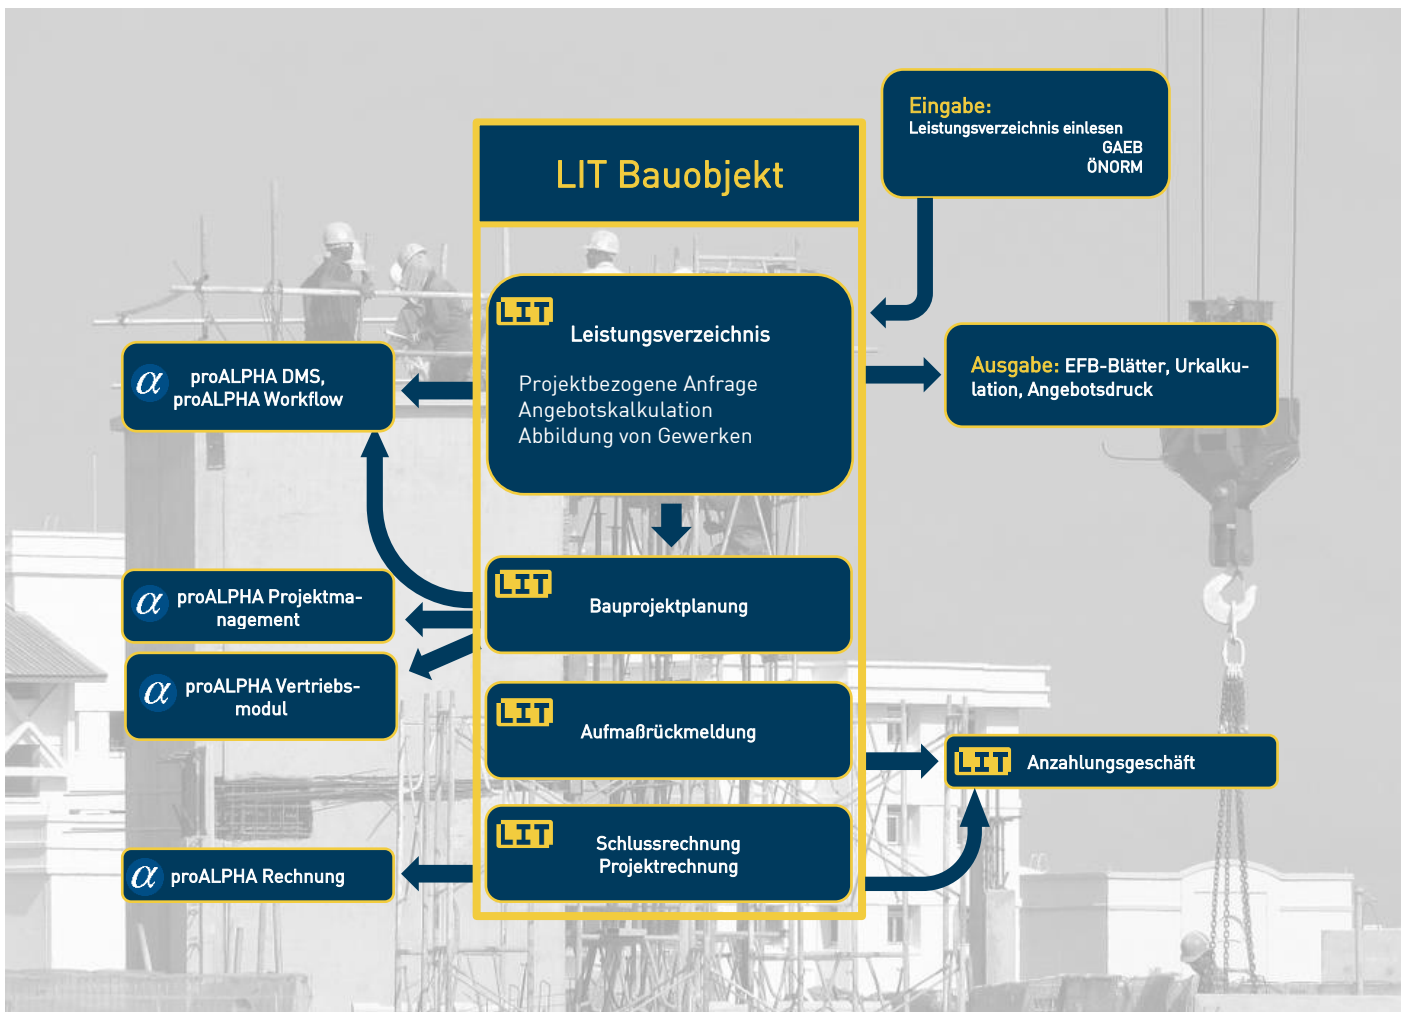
LIT Bauobjekt

Eingabe:
Leistungsverzeichnis einlesen
GAEB
ÖNORM

LIT Leistungsverzeichnis

Projektbezogene Anfrage
Angebotskalkulation
Abbildung von Gewerken

Ausgabe: EFB-Blätter, Urkalkulation, Angebotsdruck

$\alpha$ proALPHA DMS, proALPHA Workflow

LIT Bauprojektplanung

$\alpha$ proALPHA Projektmanagement

$\alpha$ proALPHA Vertriebsmodul

LIT Aufmaßrückmeldung

LIT Anzahlungsgeschäft

LIT Schlussrechnung Projektrechnung

$\alpha$ proALPHA Rechnung